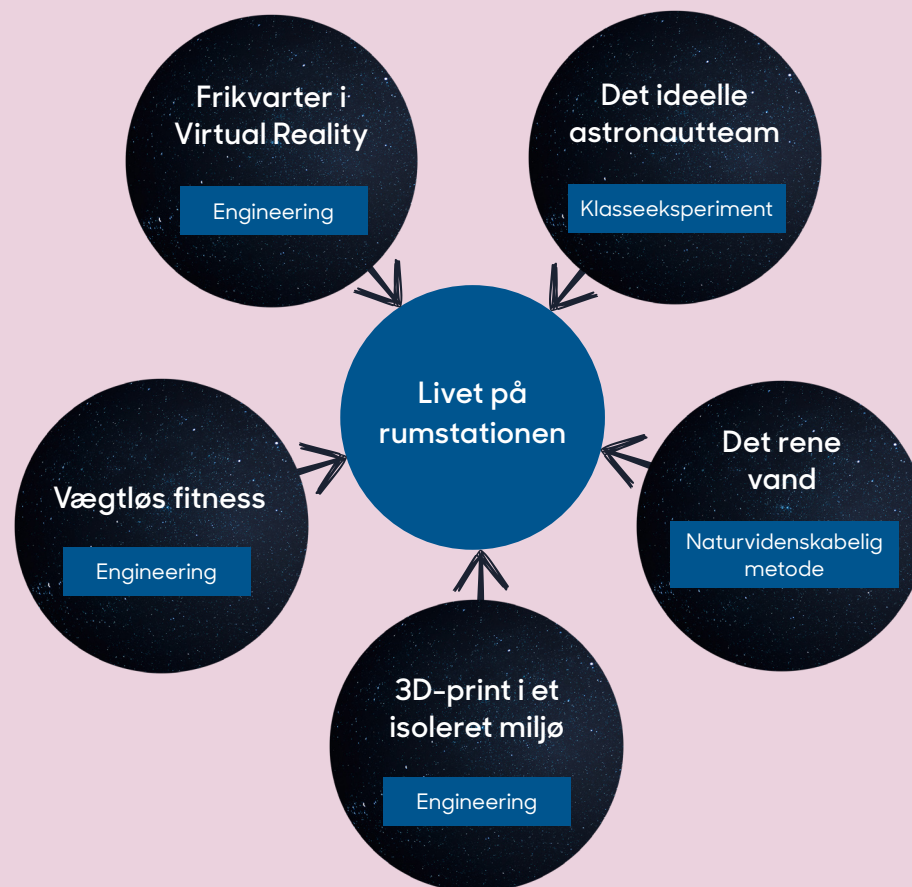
Frikvarter i Virtual Reality

Engineering

Det ideelle astronautteam

Klasseeksperiment

Livet på rumstationen

Vægtløs fitness

Engineering

Det rene vand

Naturvidenskabelig metode

3D-print i et isoleret miljø

Engineering